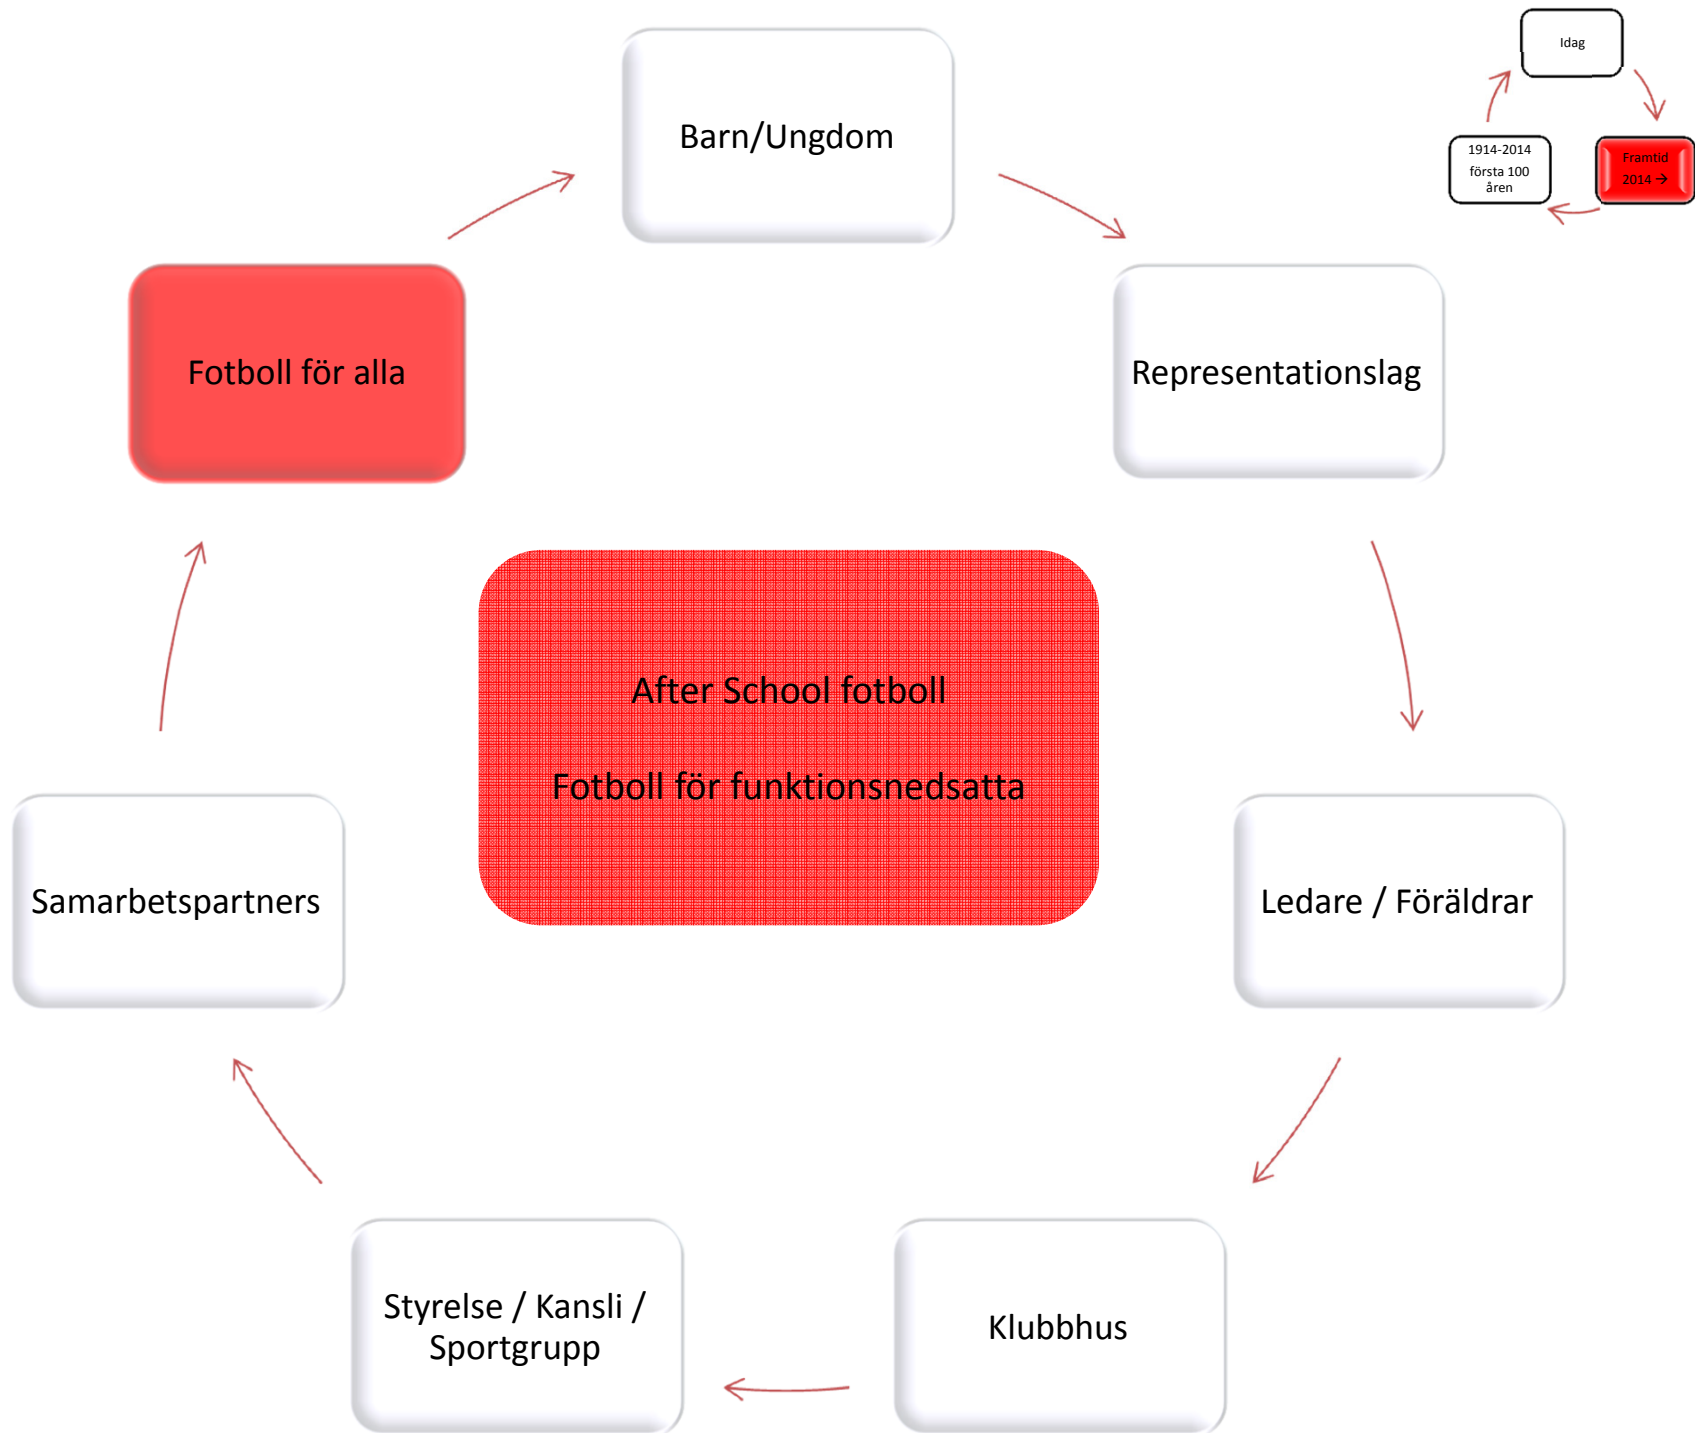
Barn/Ungdom

Idag

1914-2014 första 100 åren

Framtid 2014 →

Fotboll för alla

Representationslag

After School fotboll

Fotboll för funktionsnedsatta

Samarbetspartners

Ledare / Föräldrar

Styrelse / Kansli / Sportgrupp

Klubbhus